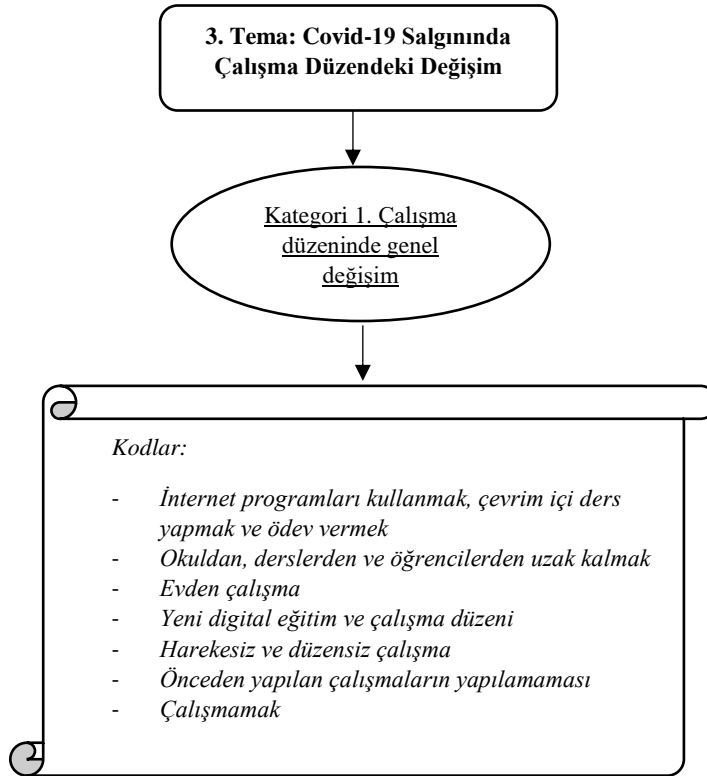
3. Tema: Covid-19 Salgınında Çalışma Düzendeki Değişim

Kategori 1. Çalışma düzeninde genel değişim

Kodlar:

- İnternet programları kullanmak, çevrim içi ders yapmak ve ödev vermek
- Okuldan, derslerden ve öğrencilerden uzak kalmak
- Evden çalışma
- Yeni digital eğitim ve çalışma düzeni
- Harekesiz ve düzensiz çalışma
- Önceden yapılan çalışmaların yapılamaması
- Çalışmamak